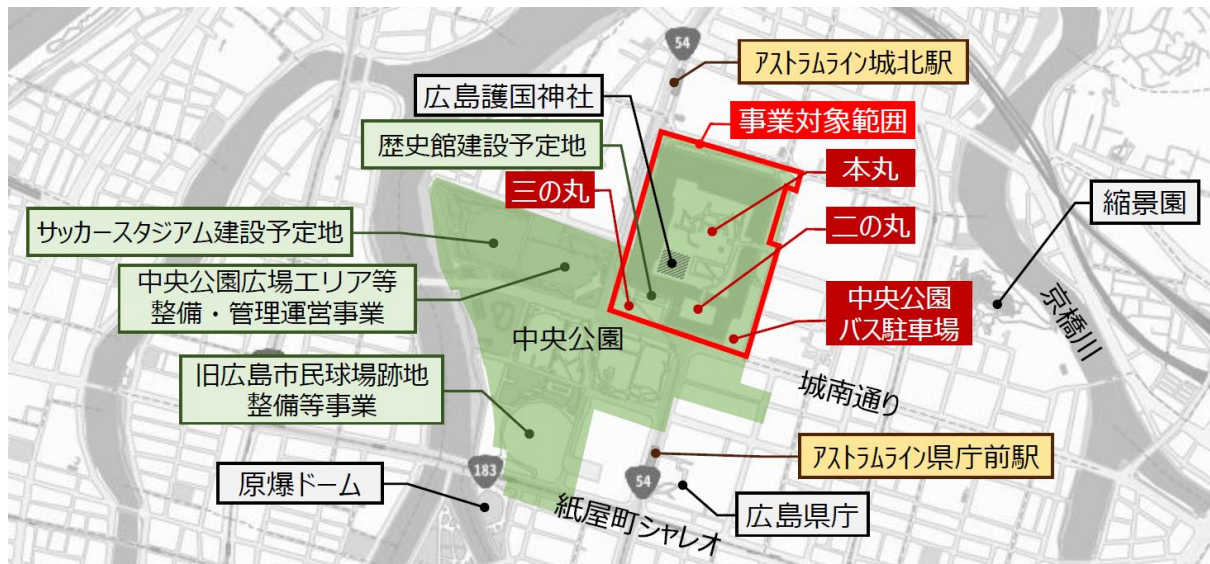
54

アストラムライン城北駅

広島護国神社

事業対象範囲

歴史館建設予定地

本丸

三の丸

二の丸

縮景園

サッカースタジアム建設予定地

中央公園広場エリア等整備・管理運営事業

中央公園バス駐車場

京橋川

中央公園

旧広島市民球場跡地整備等事業

城南通り

アストラムライン県庁前駅

183

54

原爆ドーム

広島県庁

紙屋町シャレオ